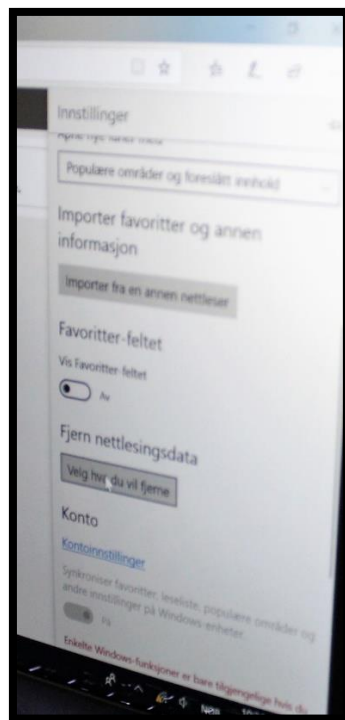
Innstillinger

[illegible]

Populære områder og foreslått innhold

Importer favoritter og annen informasjon

Importer fra en annen nettleser

Favoritter-feltet

Vis Favoritter-feltet

Av

Fjern nettlesingsdata

Velg hva du vil fjerne

Konto

Kontoinnstillinger

Synkroniser favoritter, leseliste, populære områder og andre innstillinger på Windows-enheter.

På

Enkelte Windows-funksjoner er bare tilgjengelige hvis du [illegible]

Nor